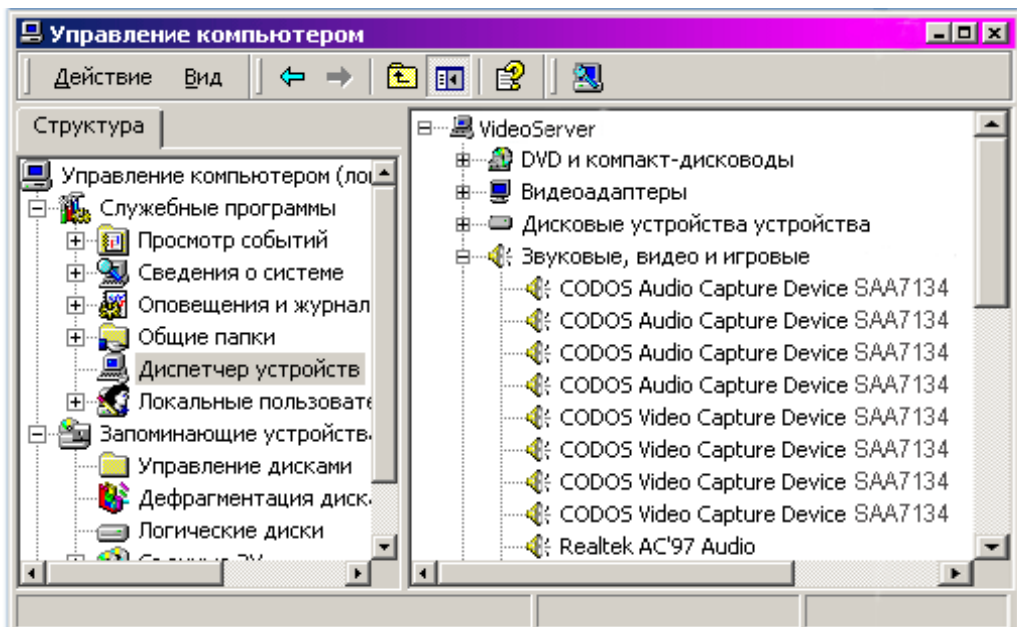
Управление компьютером

Действие Вид

Структура

Управление компьютером (ло
Служебные программы
Просмотр событий
Сведения о системе
Оповещения и журнал
Общие папки
Диспетчер устройств
Локальные пользовате
Запоминающие устройств
Управление дисками
Дефрагментация диск
Логические диски
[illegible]

VideoServer
DVD и компакт-дисководы
Видеоадаптеры
Дисковые устройства устройства
Звуковые, видео и игровые
CODOS Audio Capture Device SAA7134
CODOS Audio Capture Device SAA7134
CODOS Audio Capture Device SAA7134
CODOS Audio Capture Device SAA7134
CODOS Video Capture Device SAA7134
CODOS Video Capture Device SAA7134
CODOS Video Capture Device SAA7134
CODOS Video Capture Device SAA7134
Realtek AC'97 Audio